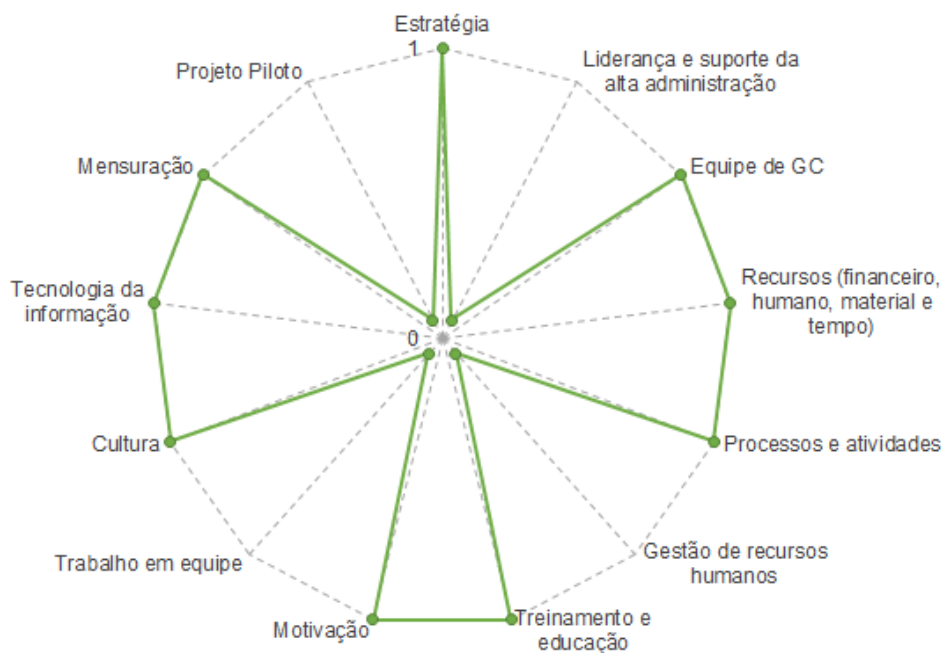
Estratégia
1
Liderança e suporte da alta administração
Equipe de GC
Recursos (financeiro, humano, material e tempo)
Processos e atividades
Gestão de recursos humanos
Treinamento e educação
Motivação
Trabalho em equipe
Cultura
Tecnologia da informação
Mensuração
Projeto Piloto
0